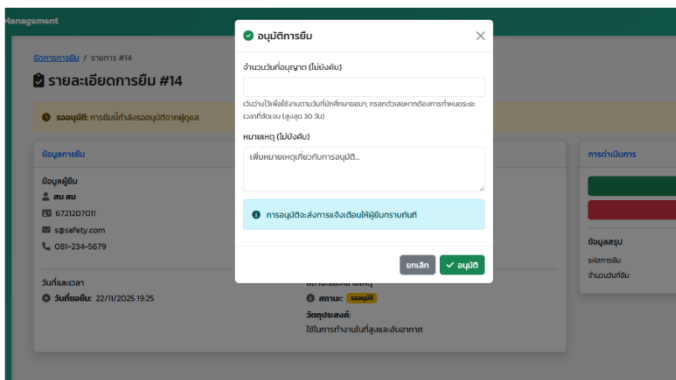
Management

จัดการการยืม / รายการ #14

รายละเอียดการยืม #14

รออนุมัติ: การยืมนี้กำลังรออนุมัติจากผู้ดูแล

ข้อมูลการยืม

ข้อมูลผู้ยืม

สม สม

6721207011

s@safety.com

081-234-5679

วันที่และเวลา

วันที่ขอยืม: 22/11/2025 19:25

สถานะ: รออนุมัติ

วัตถุประสงค์:

ใช้ในการทำงานในที่สูงและอับอากาศ

การดำเนินการ

ข้อมูลสรุป

รหัสการยืม

จำนวนวันที่ยืม

อนุมัติการยืม

จำนวนวันที่อนุญาต (ไม่บังคับ)

เว้นว่างไว้เพื่อใช้งานตามวันที่ปกติหมายขอมา, กรอกตัวเลขหากต้องการกำหนดระยะเวลาที่ชัดเจน (สูงสุด 30 วัน)

หมายเหตุ (ไม่บังคับ)

เพิ่มหมายเหตุเกี่ยวกับการอนุมัติ...

การอนุมัติจะส่งการแจ้งเตือนให้ผู้ยืมทราบทันที

ยกเลิก

อนุมัติ